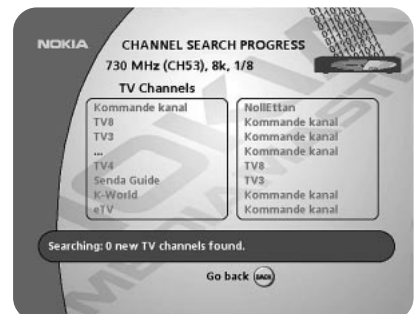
NOKIA

CHANNEL SEARCH PROGRESS

730 MHz (CH53), 8k, 1/8

TV Channels

Kommande kanal
TV8
TV3
...
TV4
Senda Guide
K-World
eTV

NollEttan
Kommande kanal
Kommande kanal
Kommande kanal
TV8
TV3
Kommande kanal
Kommande kanal

Searching: 0 new TV channels found.

Go back BACK